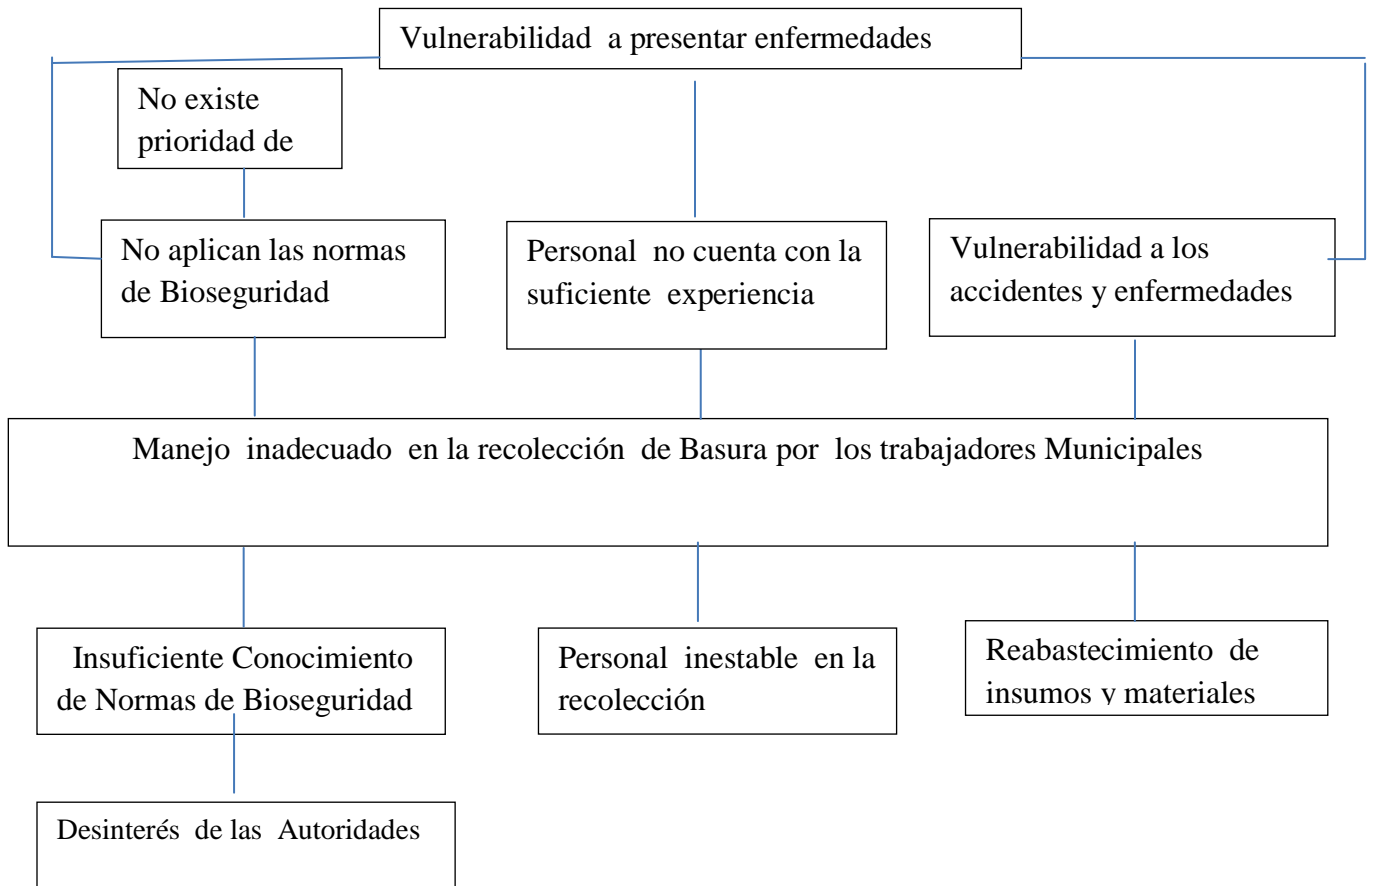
Vulnerabilidad a presentar enfermedades

No existe prioridad de

No aplican las normas de Bioseguridad

Personal no cuenta con la suficiente experiencia

Vulnerabilidad a los accidentes y enfermedades

Manejo inadecuado en la recolección de Basura por los trabajadores Municipales

Insuficiente Conocimiento de Normas de Bioseguridad

Personal inestable en la recolección

Reabastecimiento de insumos y materiales

Desinterés de las Autoridades